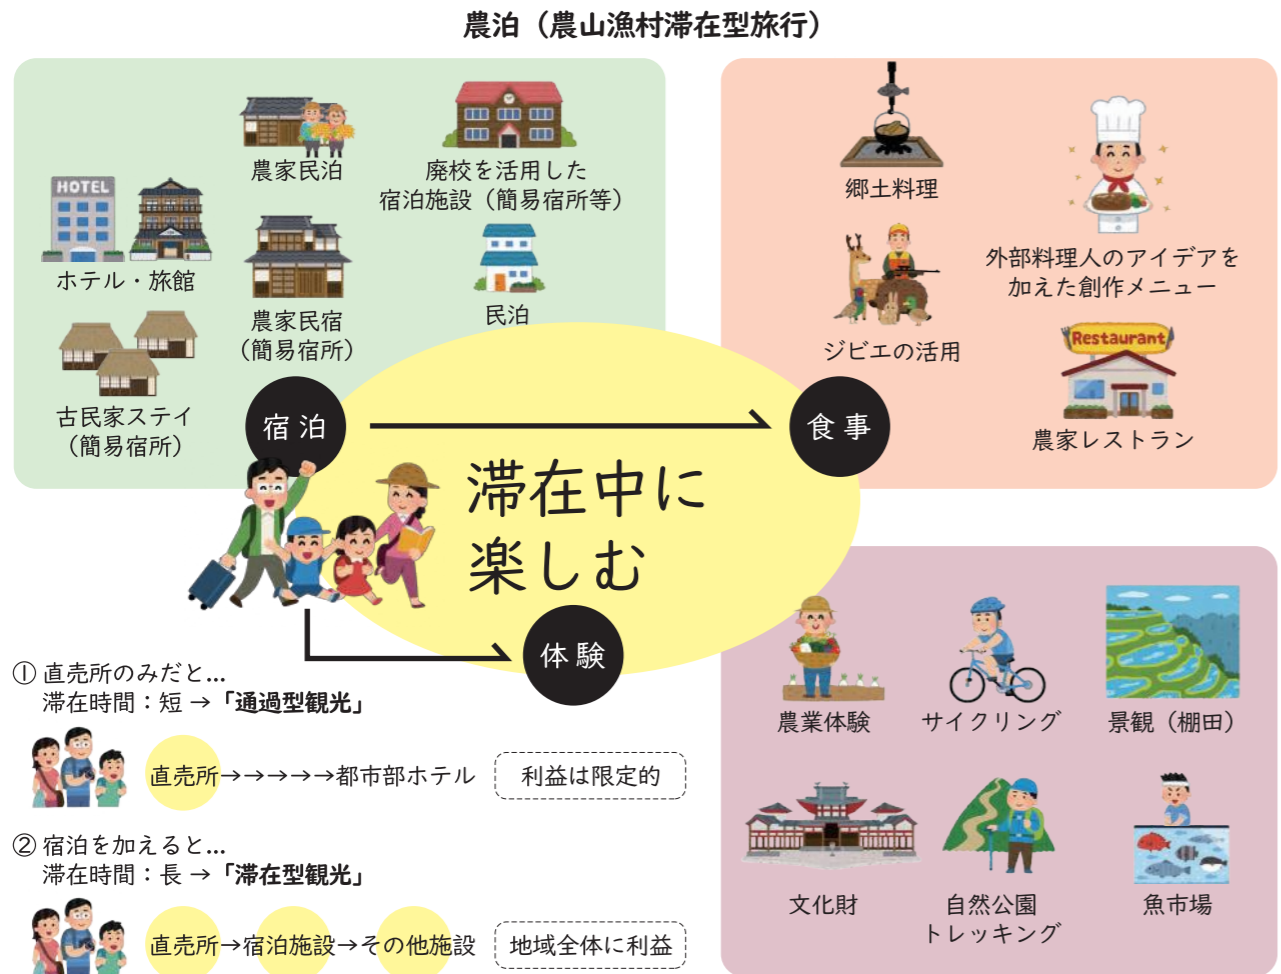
農泊（農山漁村滞在型旅行）

HOTEL
ホテル・旅館

農家民泊

廃校を活用した宿泊施設（簡易宿所等）

農家民宿（簡易宿所）

民泊

古民家ステイ（簡易宿所）

宿泊

郷土料理

外部料理人のアイデアを加えた創作メニュー

ジビエの活用

Restaurant
農家レストラン

食事

滞在中に楽しむ

体験

① 直売所のみだと…
滞在時間：短 →「通過型観光」

直売所→→→→→都市部ホテル　利益は限定的

② 宿泊を加えると…
滞在時間：長 →「滞在型観光」

直売所→宿泊施設→その他施設　地域全体に利益

農業体験　サイクリング　景観（棚田）

文化財　自然公園トレッキング　魚市場